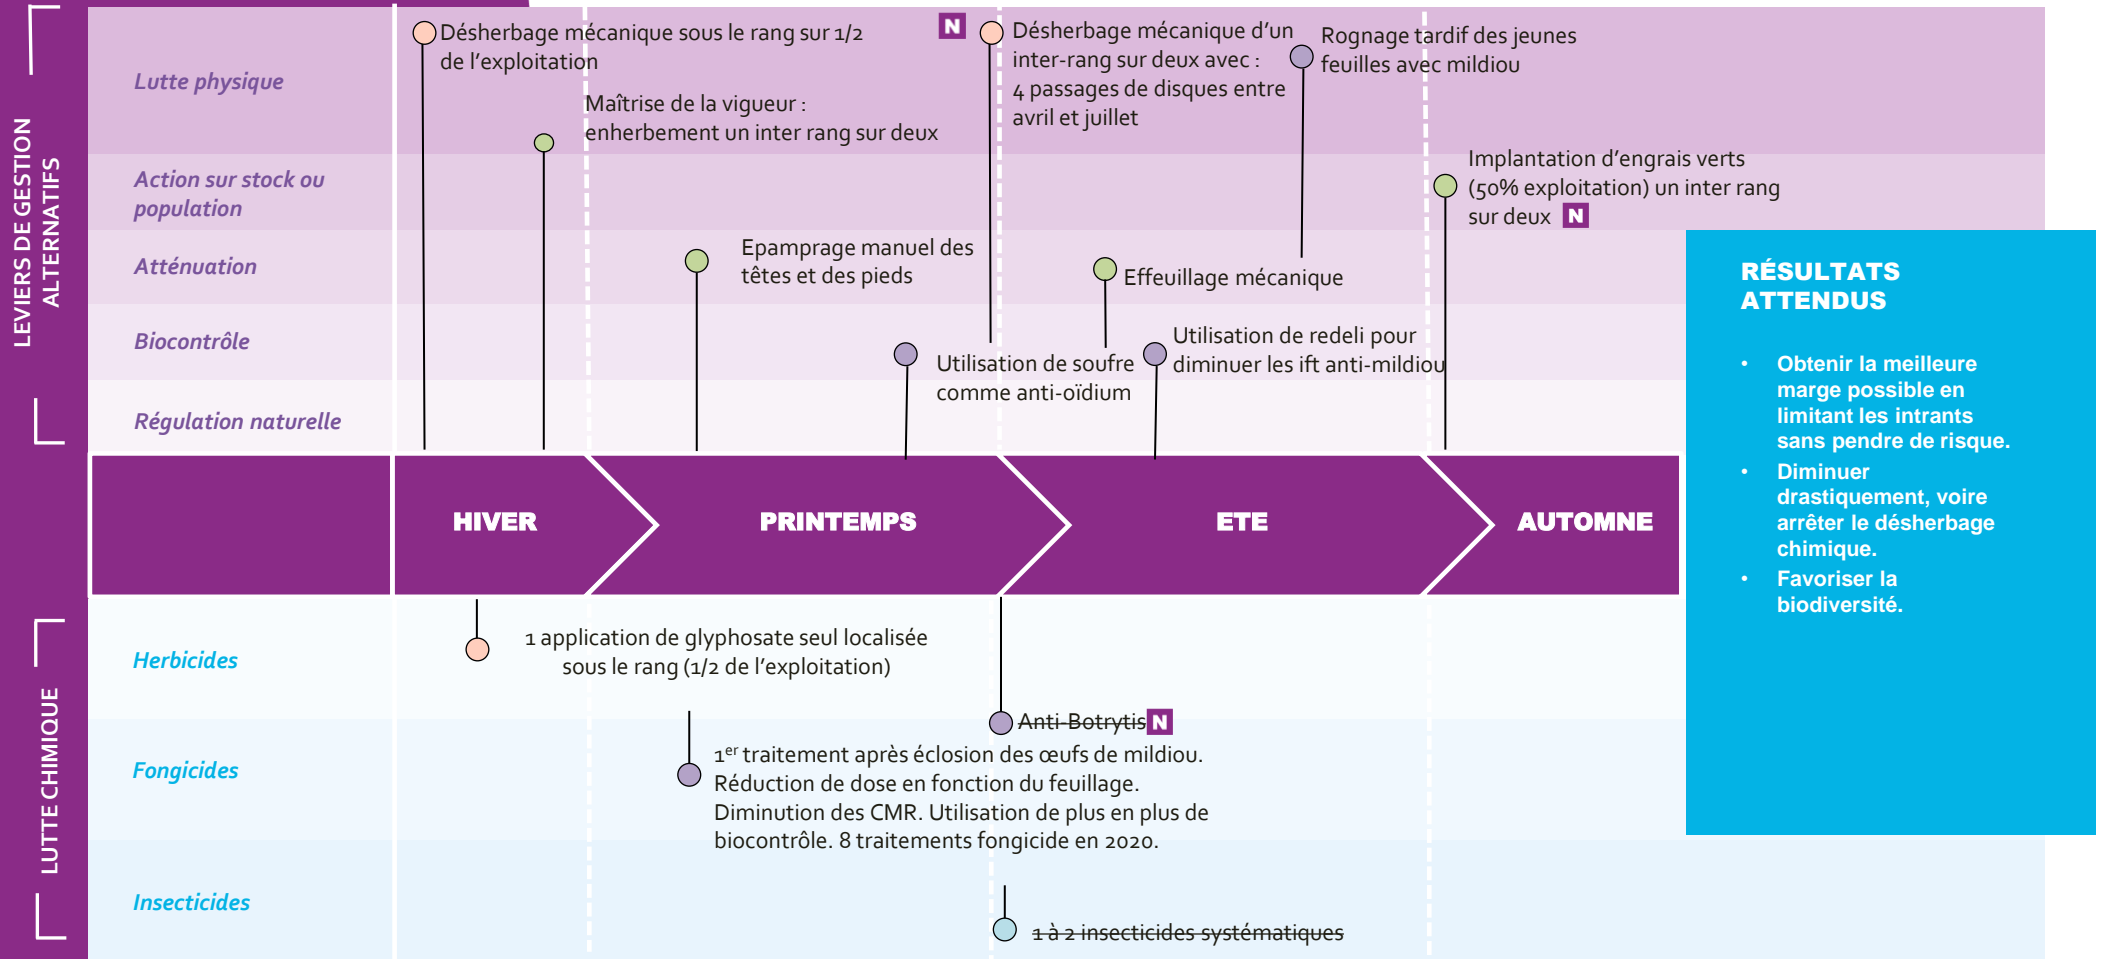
LEVIERS DE GESTION ALTERNATIFS

Lutte physique

Action sur stock ou population

Atténuation

Biocontrôle

Régulation naturelle

Désherbage mécanique sous le rang sur 1/2 de l'exploitation

N

Désherbage mécanique d'un inter-rang sur deux avec : 4 passages de disques entre avril et juillet

Rognage tardif des jeunes feuilles avec mildiou

Maîtrise de la vigueur : enherbement un inter rang sur deux

Implantation d'engrais verts (50% exploitation) un inter rang sur deux N

Epamprage manuel des têtes et des pieds

Effeuillage mécanique

Utilisation de soufre comme anti-oïdium

Utilisation de redeli pour diminuer les ift anti-mildiou

HIVER

PRINTEMPS

ETE

AUTOMNE

RÉSULTATS ATTENDUS

• Obtenir la meilleure marge possible en limitant les intrants sans pendre de risque.
• Diminuer drastiquement, voire arrêter le désherbage chimique.
• Favoriser la biodiversité.

LUTTE CHIMIQUE

Herbicides

Fongicides

Insecticides

1 application de glyphosate seul localisée sous le rang (1/2 de l'exploitation)

Anti-Botrytis N

1$^{er}$ traitement après éclosion des œufs de mildiou. Réduction de dose en fonction du feuillage. Diminution des CMR. Utilisation de plus en plus de biocontrôle. 8 traitements fongicide en 2020.

1 à 2 insecticides systématiques